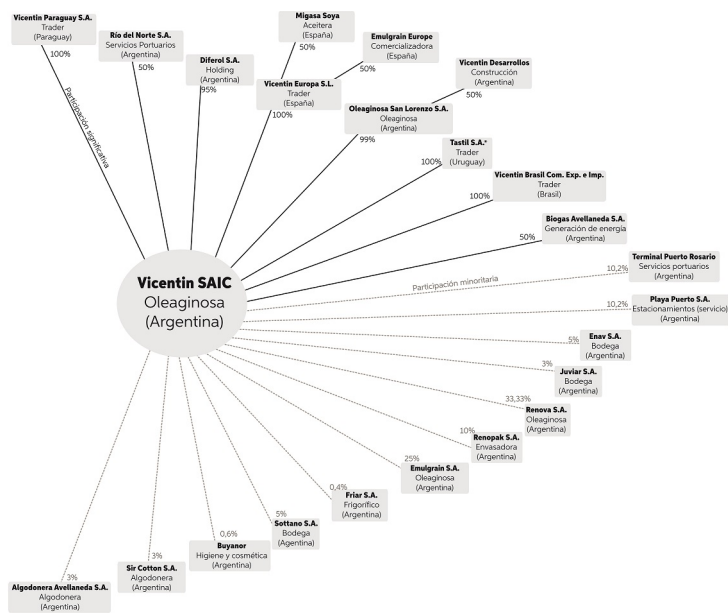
Vicentin Paraguay S.A.
Trader
(Paraguay)
100%

Río del Norte S.A.
Servicios Portuarios
(Argentina)
50%

Diferol S.A.
Holding
(Argentina)
95%

Migasa Soya
Aceitera
(España)
50%

Vicentin Europa S.L.
Trader
(España)
100%

Emulgrain Europe
Comercializadora
(España)
50%

Vicentin Desarrollos
Construcción
(Argentina)
50%

Oleaginosa San Lorenzo S.A.
Oleaginosa
(Argentina)
99%

Participación significativa

Tastil S.A.*
Trader
(Uruguay)
100%

Vicentin Brasil Com. Exp. e Imp.
Trader
(Brasil)
100%

Biogas Avellaneda S.A.
Generación de energía
(Argentina)
50%

Vicentin SAIC
Oleaginosa
(Argentina)

Participación minoritaria

Terminal Puerto Rosario
Servicios portuarios
(Argentina)
10,2%

Playa Puerto S.A.
Estacionamientos (servicio)
(Argentina)
10,2%

Enav S.A.
Bodega
(Argentina)
5%

Juviar S.A.
Bodega
(Argentina)
3%

Renova S.A.
Oleaginosa
(Argentina)
33,33%

Renopak S.A.
Envasadora
(Argentina)
10%

Emulgrain S.A.
Oleaginosa
(Argentina)
25%

Friar S.A.
Frigorífico
(Argentina)
0,4%

Sottano S.A.
Bodega
(Argentina)
5%

Buyanor
Higiene y cosmética
(Argentina)
0,6%

Sir Cotton S.A.
Algodonera
(Argentina)
3%

Algodonera Avellaneda S.A.
Algodonera
(Argentina)
3%